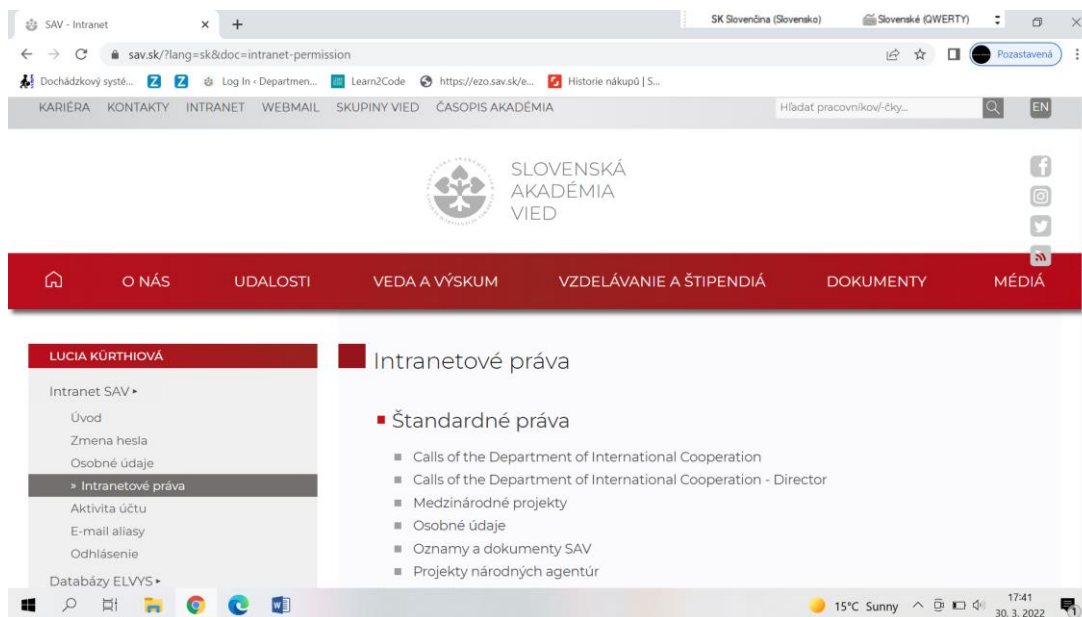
SAV - Intranet × +

SK Slovenčina (Slovensko) Slovenské (QWERTY)

sav.sk/?lang=sk&doc=intranet-permission

Pozastavená

Dochádzkový systé... Log In ‹ Departmen... Learn2Code https://ezo.sav.sk/e... Historie nákupů | S...

KARIÉRA KONTAKTY INTRANET WEBMAIL SKUPINY VIED ČASOPIS AKADÉMIA

Hľadať pracovníkov/-čky...

EN

SLOVENSKÁ AKADÉMIA VIED

O NÁS UDALOSTI VEDA A VÝSKUM VZDELÁVANIE A ŠTIPENDIÁ DOKUMENTY MÉDIÁ

LUCIA KÜRTHIOVÁ

Intranet SAV ▸

Úvod

Zmena hesla

Osobné údaje

» Intranetové práva

Aktivita účtu

E-mail aliasy

Odhlásenie

Databázy ELVYS ▸

Intranetové práva

Štandardné práva

Calls of the Department of International Cooperation

Calls of the Department of International Cooperation - Director

Medzinárodné projekty

Osobné údaje

Oznamy a dokumenty SAV

Projekty národných agentúr

15°C Sunny 17:41 30. 3. 2022